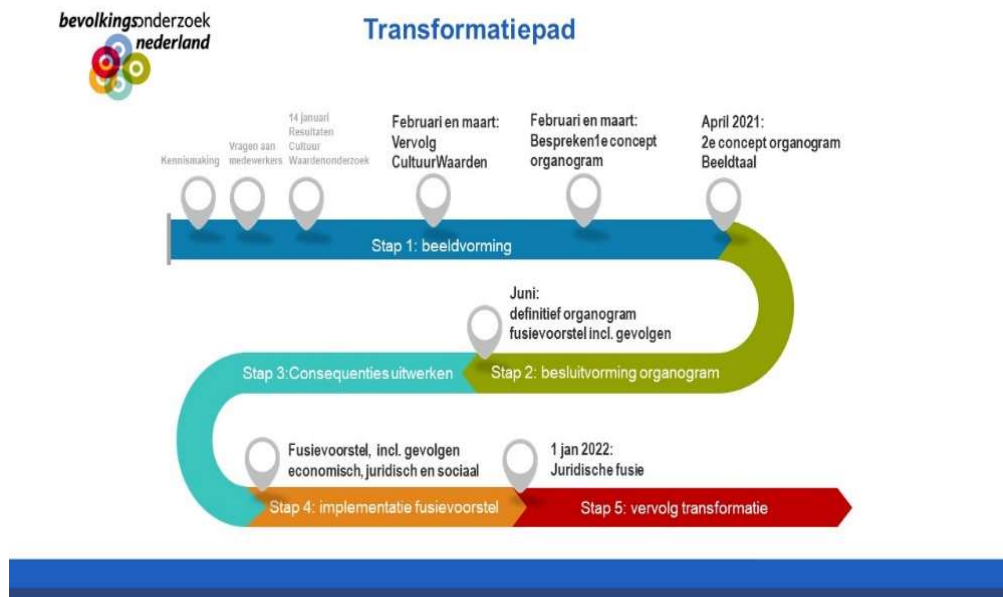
bevolkingsonderzoek nederland

Transformatiepad

Kennismaking

Vragen aan medewerkers

14 januari Resultaten Cultuur Waardenonderzoek

Februari en maart: Vervolg CultuurWaarden

Februari en maart: Bespreken1e concept organogram

April 2021: 2e concept organogram Beeldtaal

Stap 1: beeldvorming

Juni: definitief organogram fusievoorstel incl. gevolgen

Stap 3:Consequenties uitwerken

Stap 2: besluitvorming organogram

Fusievoorstel, incl. gevolgen economisch, juridisch en sociaal

1 jan 2022: Juridische fusie

Stap 4: implementatie fusievoorstel

Stap 5: vervolg transformatie